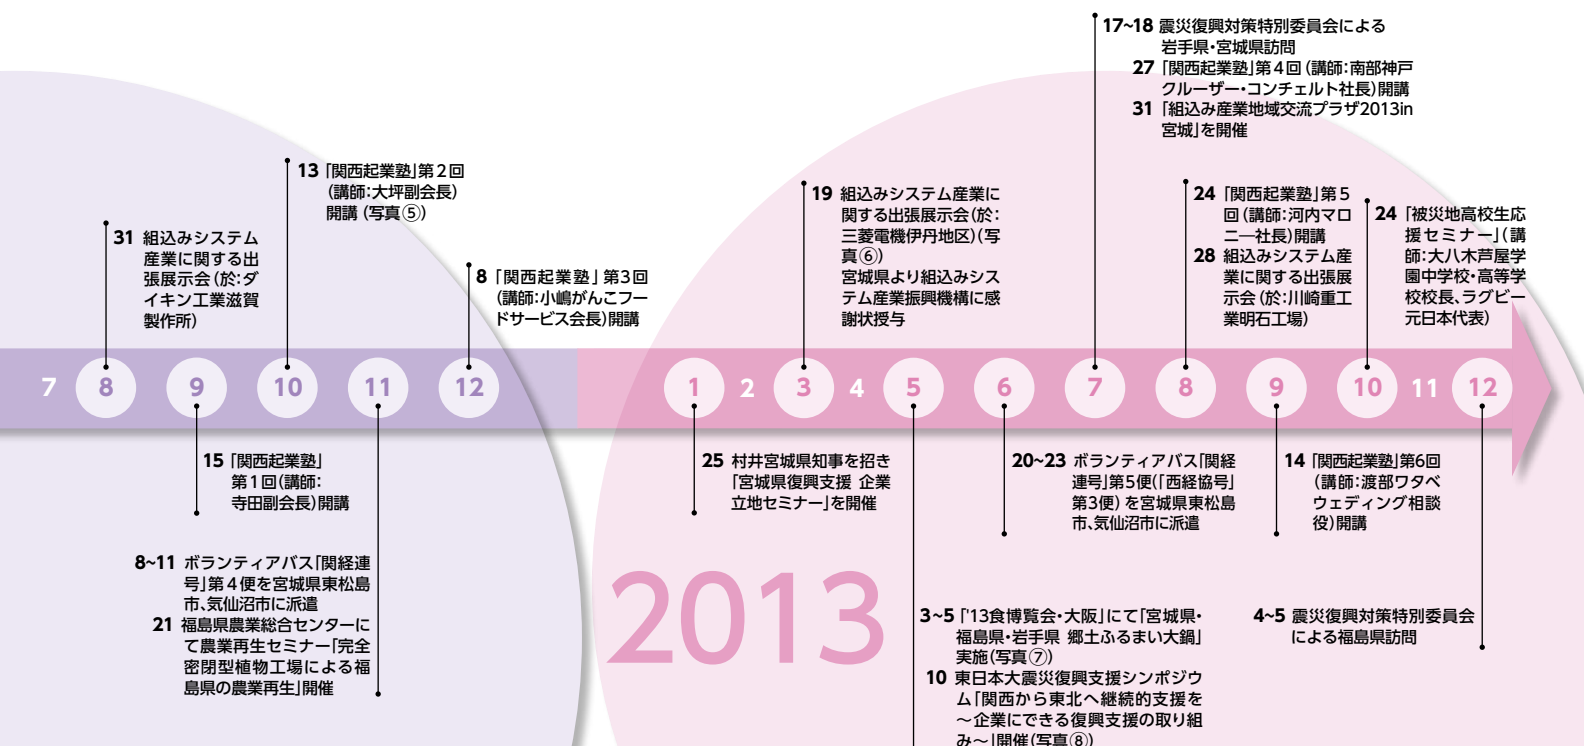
17~18 震災復興対策特別委員会による岩手県・宮城県訪問
27「関西起業塾」第４回（講師：南部神戸クルーザー・コンチェルト社長）開講
31「組込み産業地域交流プラザ2013in宮城」を開催

13「関西起業塾」第２回（講師：大坪副会長）開講（写真⑤）

31 組込みシステム産業に関する出張展示会（於：ダイキン工業滋賀製作所）

8「関西起業塾」第3回（講師：小嶋がんこフードサービス会長）開講

19 組込みシステム産業に関する出張展示会（於：三菱電機伊丹地区）（写真⑥）
宮城県より組込みシステム産業振興機構に感謝状授与

24「関西起業塾」第５回（講師：河内マロニー社長）開講
28 組込みシステム産業に関する出張展示会（於：川崎重工業明石工場）

24「被災地高校生応援セミナー」（講師：大八木芦屋学園中学校・高等学校校長、ラグビー元日本代表）

7 8 9 10 11 12 1 2 3 4 5 6 7 8 9 10 11 12

15「関西起業塾」第１回（講師：寺田副会長）開講

25 村井宮城県知事を招き「宮城県復興支援 企業立地セミナー」を開催

20~23 ボランティアバス「関経連号」第5便（「西経協号」第3便）を宮城県東松島市、気仙沼市に派遣

14「関西起業塾」第6回（講師：渡部ワタベウェディング相談役）開講

8~11 ボランティアバス「関経連号」第４便を宮城県東松島市、気仙沼市に派遣
21 福島県農業総合センターにて農業再生セミナー「完全密閉型植物工場による福島県の農業再生」開催

2013

3~5「'13食博覧会・大阪」にて「宮城県・福島県・岩手県 郷土ふるまい大鍋」実施（写真⑦）
10 東日本大震災復興支援シンポジウム「関西から東北へ継続的支援を～企業にできる復興支援の取り組み～」開催（写真⑧）

4~5 震災復興対策特別委員会による福島県訪問